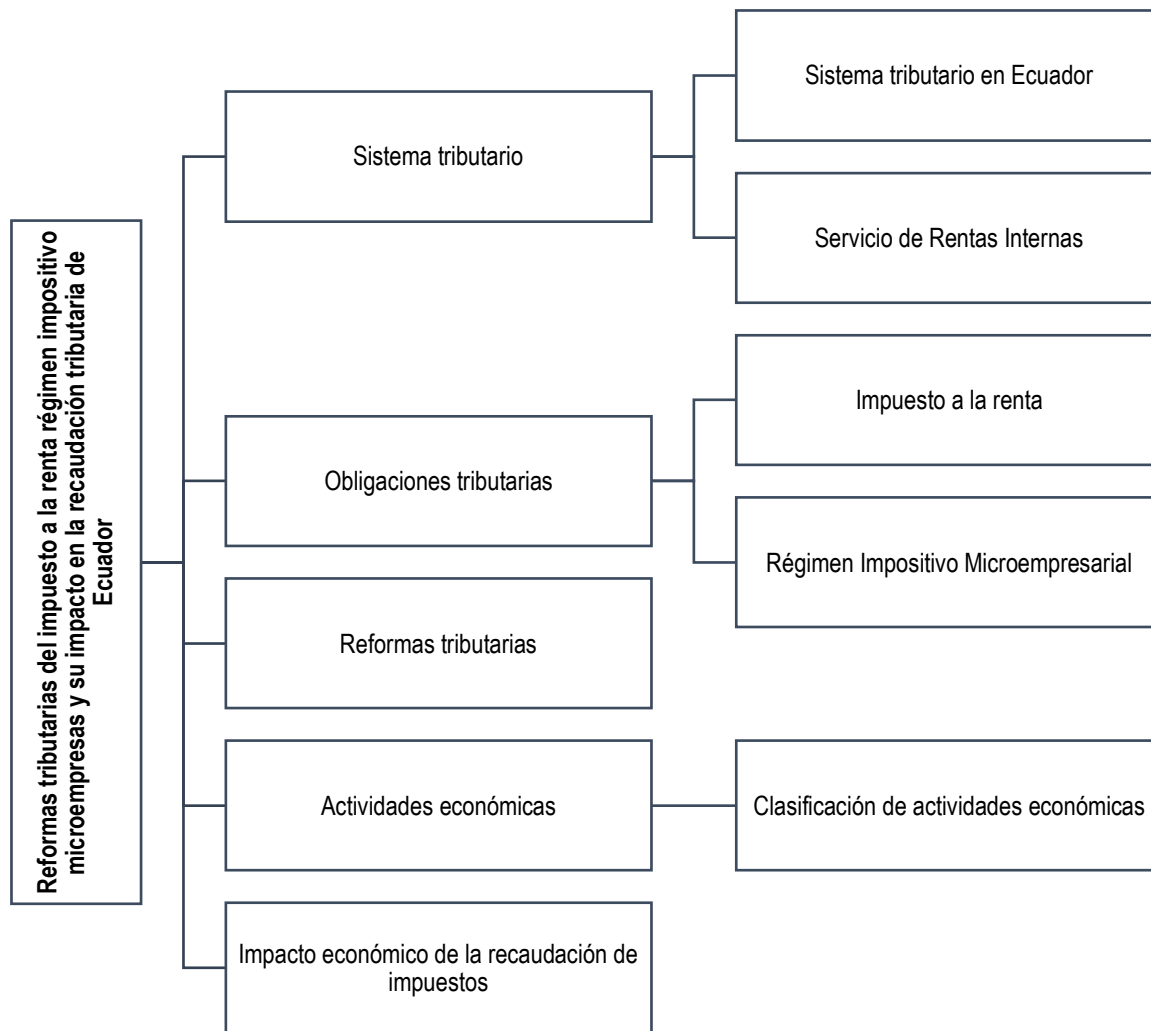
Reformas tributarias del impuesto a la renta régimen impositivo microempresas y su impacto en la recaudación tributaria de Ecuador

Sistema tributario

Sistema tributario en Ecuador

Servicio de Rentas Internas

Obligaciones tributarias

Impuesto a la renta

Régimen Impositivo Microempresarial

Reformas tributarias

Actividades económicas

Clasificación de actividades económicas

Impacto económico de la recaudación de impuestos